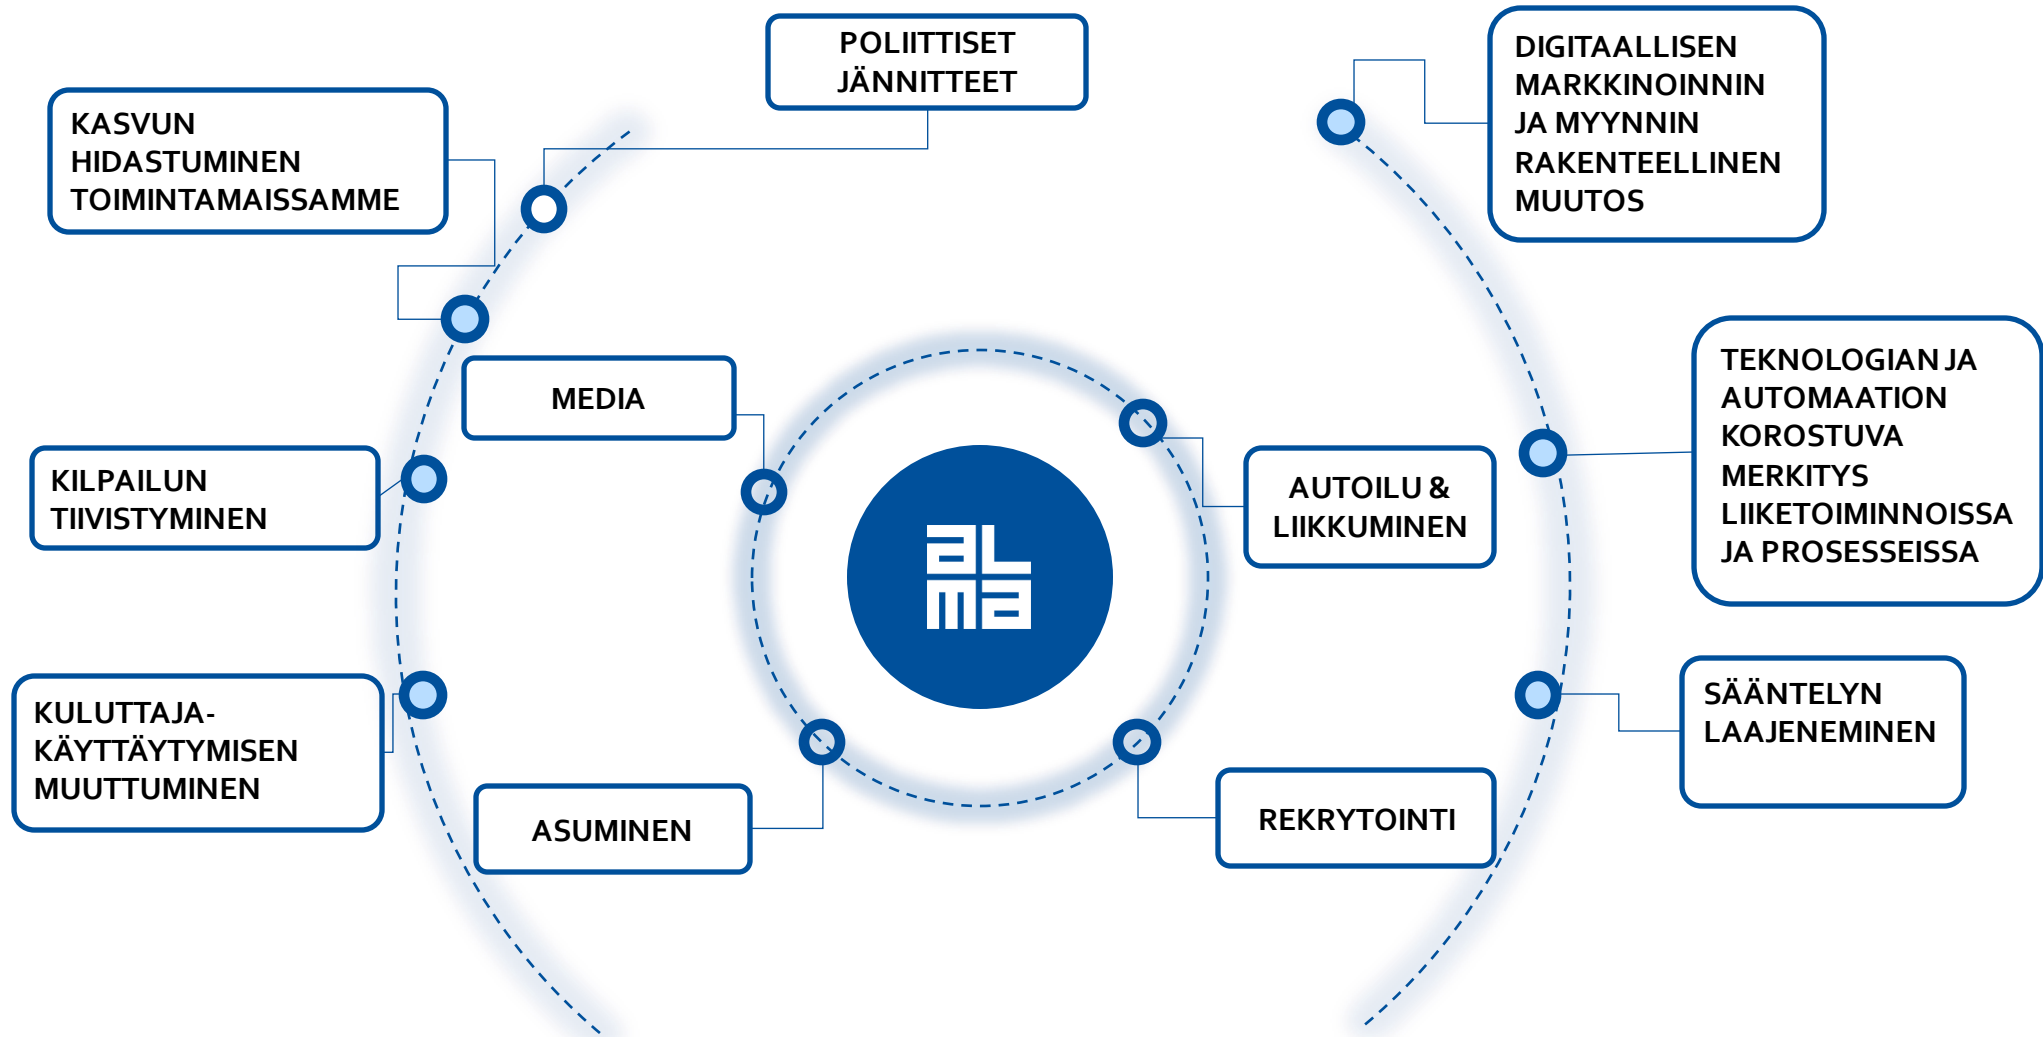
KASVUN HIDASTUMINEN TOIMINTAMAISSAMME

POLIITTISET JÄNNITTEET

DIGITAALLISEN MARKKINOINNIN JA MYYNNIN RAKENTEELLINEN MUUTOS

MEDIA

KILPAILUN TIIVISTYMINEN

alma

AUTOILU & LIIKKUMINEN

TEKNOLOGIAN JA AUTOMAATION KOROSTUVA MERKITYS LIIKETOIMINNOISSA JA PROSESSEISSA

KULUTTAJA-KÄYTTÄYTYMISEN MUUTTUMINEN

ASUMINEN

REKRYTOINTI

SÄÄNTELYN LAAJENEMINEN